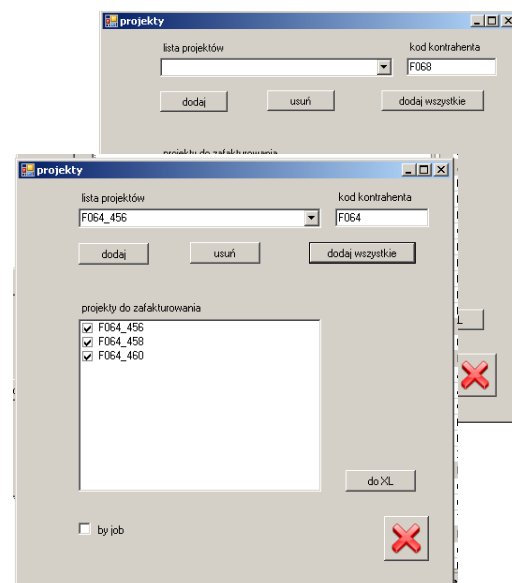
projekty

lista projektów

kod kontrahenta

F068

dodaj

usuń

dodaj wszystkie

projekty do zafakturowania

projekty

lista projektów

F064_456

kod kontrahenta

F064

dodaj

usuń

dodaj wszystkie

projekty do zafakturowania

F064_456

F064_458

F064_460

do XL

by job